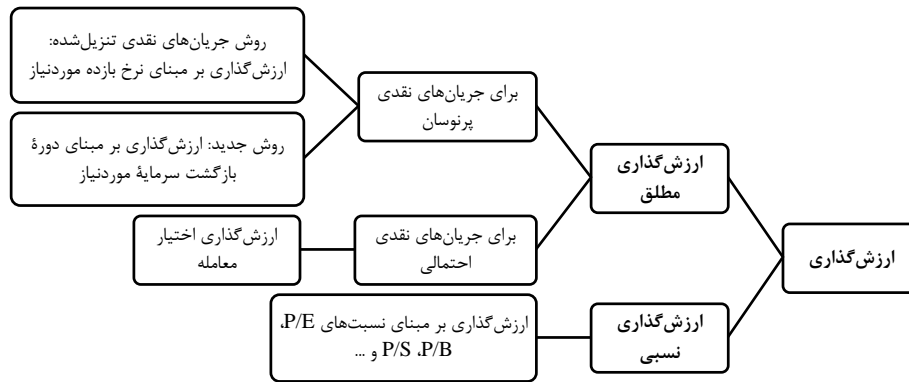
ارزش‌گذاری

ارزش‌گذاری مطلق

ارزش‌گذاری نسبی

برای جریان‌های نقدی پرنوسان

برای جریان‌های نقدی احتمالی

روش جریان‌های نقدی تنزیل‌شده: ارزش‌گذاری بر مبنای نرخ بازده موردنیاز

روش جدید: ارزش‌گذاری بر مبنای دورهٔ بازگشت سرمایهٔ موردنیاز

ارزش‌گذاری اختیار معامله

ارزش‌گذاری بر مبنای نسبت‌های P/E، P/B، P/S و ...